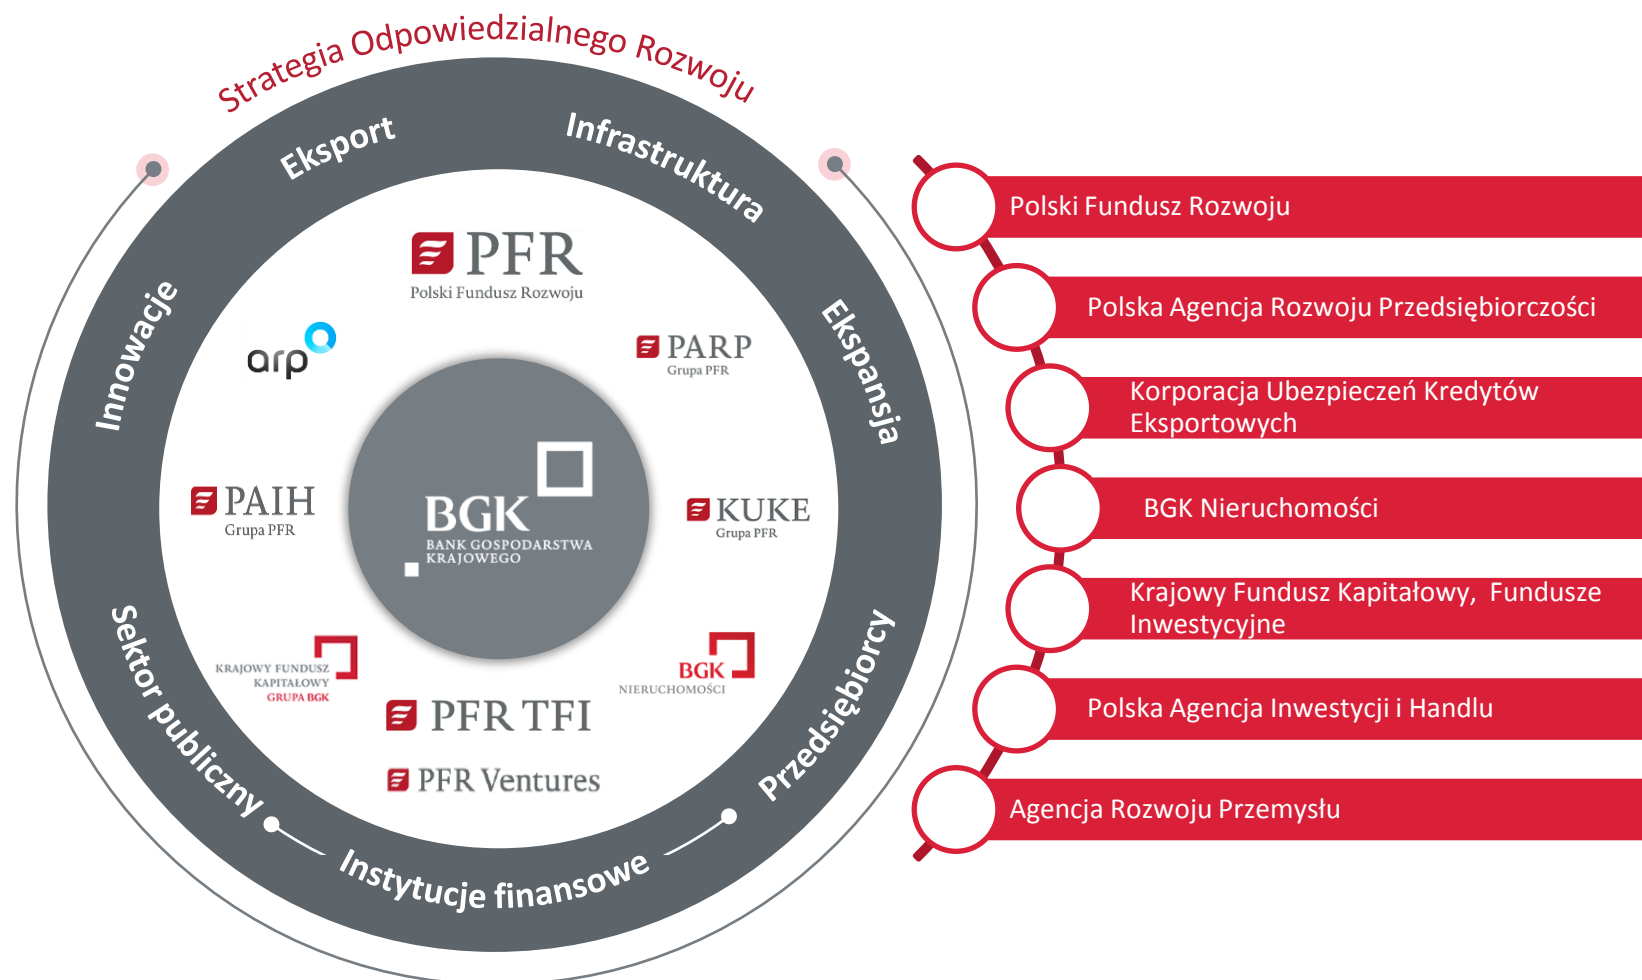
Strategia Odpowiedzialnego Rozwoju

Eksport

Infrastruktura

Innowacje

Ekspansja

Sektor publiczny

Instytucje finansowe

Przedsiębiorcy

PFR
Polski Fundusz Rozwoju

arp

PARP
Grupa PFR

PAIH
Grupa PFR

BGK
BANK GOSPODARSTWA KRAJOWEGO

KUKE
Grupa PFR

KRAJOWY FUNDUSZ KAPITAŁOWY
GRUPA BGK

BGK
NIERUCHOMOŚCI

PFR TFI

PFR Ventures

Polski Fundusz Rozwoju

Polska Agencja Rozwoju Przedsiębiorczości

Korporacja Ubezpieczeń Kredytów Eksportowych

BGK Nieruchomości

Krajowy Fundusz Kapitałowy, Fundusze Inwestycyjne

Polska Agencja Inwestycji i Handlu

Agencja Rozwoju Przemysłu